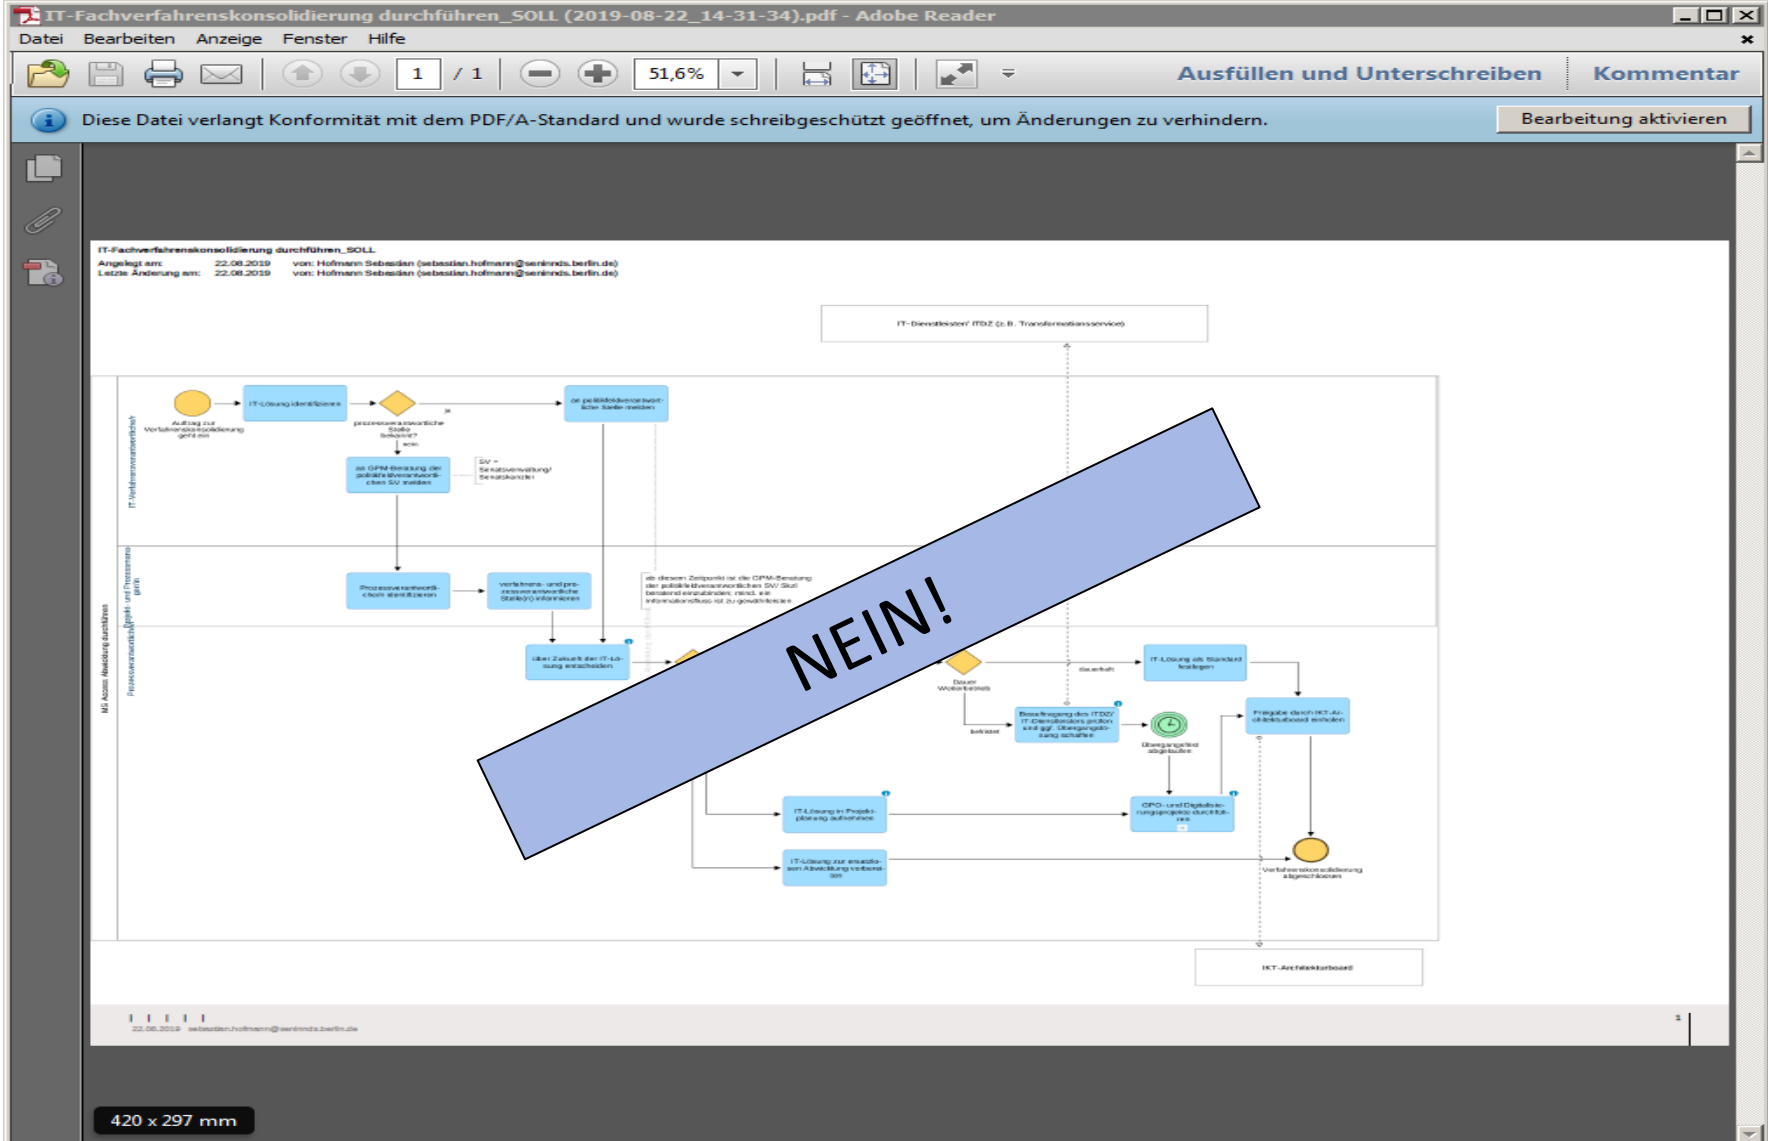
IT-Fachverfahrenskonsolidierung durchführen_SOLL (2019-08-22_14-31-34).pdf - Adobe Reader

Datei Bearbeiten Anzeige Fenster Hilfe

1 / 1 51,6%

Ausfüllen und Unterschreiben Kommentar

Diese Datei verlangt Konformität mit dem PDF/A-Standard und wurde schreibgeschützt geöffnet, um Änderungen zu verhindern.

Bearbeitung aktivieren

IT-Fachverfahrenskonsolidierung durchführen_SOLL
Angelegt am: 22.08.2019 von: Hofmann Sebastian (sebastian.hofmann@seninnds.berlin.de)
Letzte Änderung am: 22.08.2019 von: Hofmann Sebastian (sebastian.hofmann@seninnds.berlin.de)

IT-Dienstleister/ ITDZ (z.B. Transformationsservice)

Auftrag zur Verfahrenskonsolidierung geht ein

IT-Lösung identifizieren

prozessverantwortliche Stelle bekannt?

ja

nein

an politisch-verantwortliche Stelle melden

an OPM-Beratung der politisch-verantwortlichen SV melden

SV = Senatsverwaltung/ Senatskanzlei

Prozessverantwortlichen identifizieren

verfahrens- und prozessverantwortliche Stelle(n) informieren

ab diesem Zeitpunkt ist die OPM-Beratung der politisch-verantwortlichen SV Skzl beratend einzubinden; mind. ein Informationsfluss ist zu gewährleisten

über Zukunft der IT-Lösung entscheiden

NEIN!

Dauer Weiterbetrieb

dauerhaft

befristet

IT-Lösung als Standard festlegen

Beauftragung des ITDZ/ IT-Dienstleisters prüfen und ggf. Übergangslösung schaffen

Übergangsfrist abgelaufen

Freigabe durch IKT-Architekturboard einholen

IT-Lösung in Projektplanung aufnehmen

OPO- und Digitalisierungsprojekt durchführen

IT-Lösung zur ersatzlosen Abwicklung vorbereiten

Verfahrenskonsolidierung abgeschlossen

IKT-Architekturboard

IT-Verfahrensverantwortliche

Projekt- und Prozessverantwortliche

MS Access Abwicklung durchführen

22.08.2019 sebastian.hofmann@senimds.berlin.de

1

420 x 297 mm